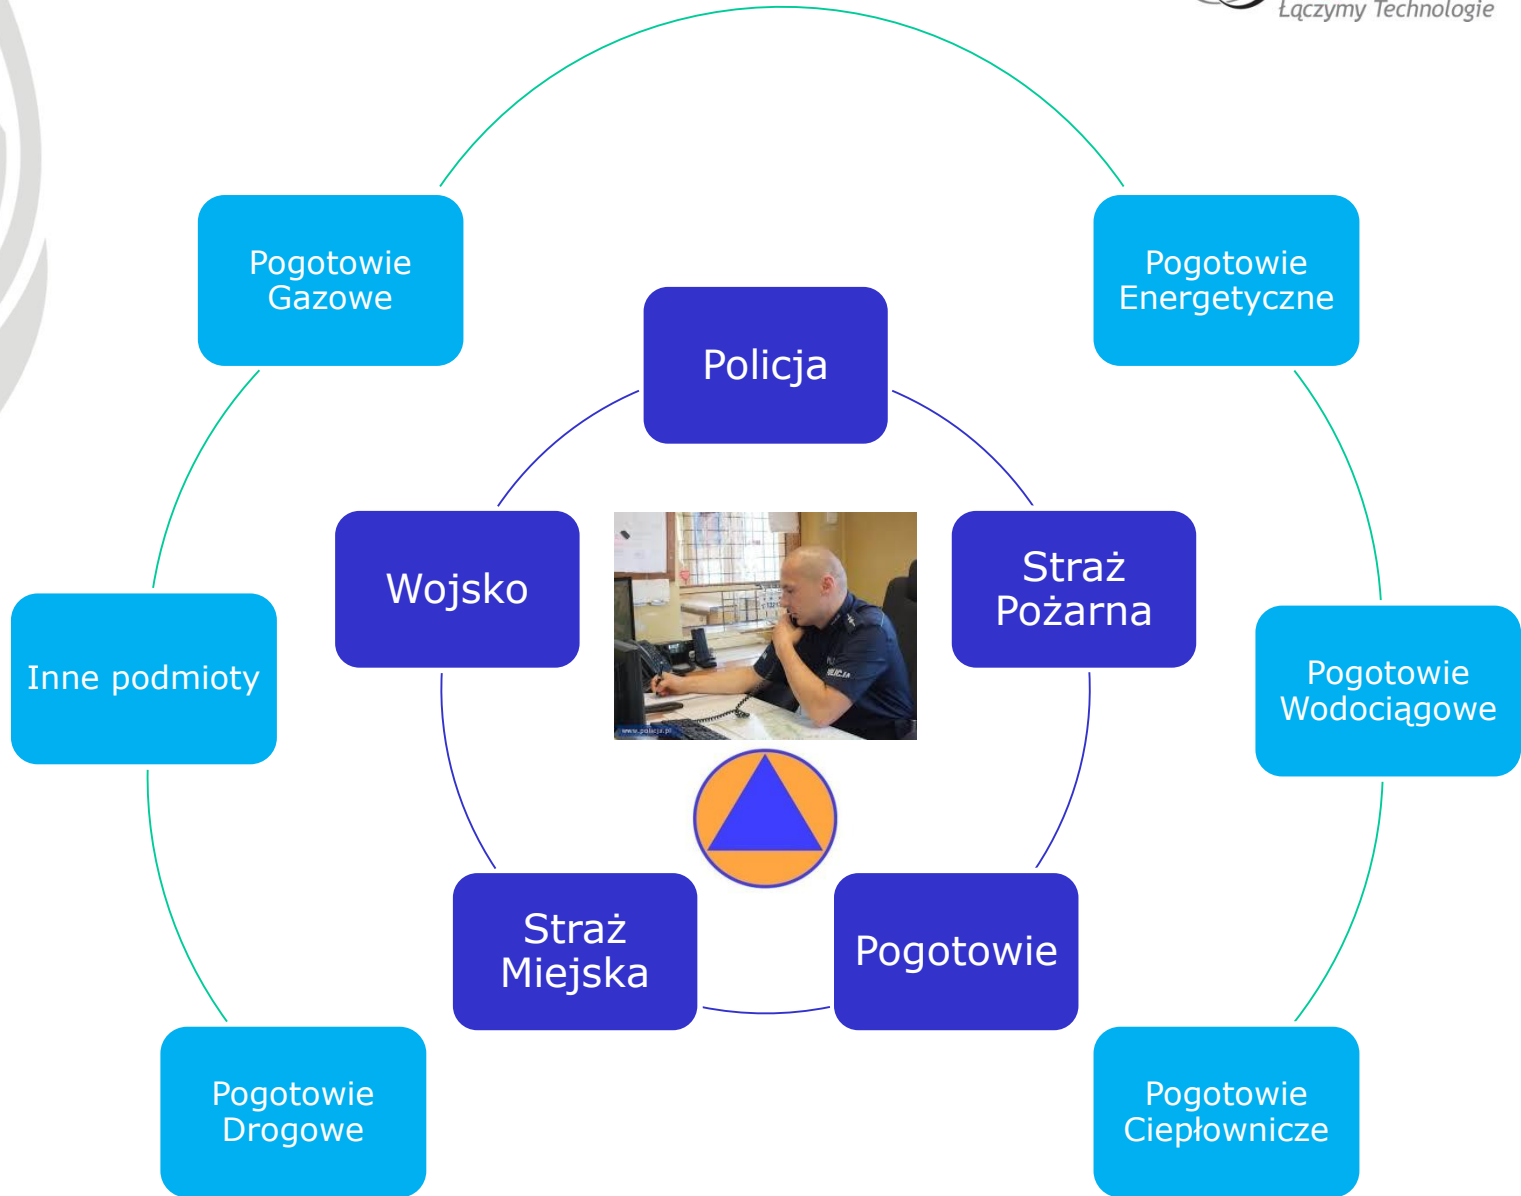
Łączymy Technologie

Pogotowie Gazowe

Pogotowie Energetyczne

Policja

Wojsko

Straż Pożarna

www.policja.pl

Inne podmioty

Pogotowie Wodociągowe

Straż Miejska

Pogotowie

Pogotowie Drogowe

Pogotowie Ciepłownicze